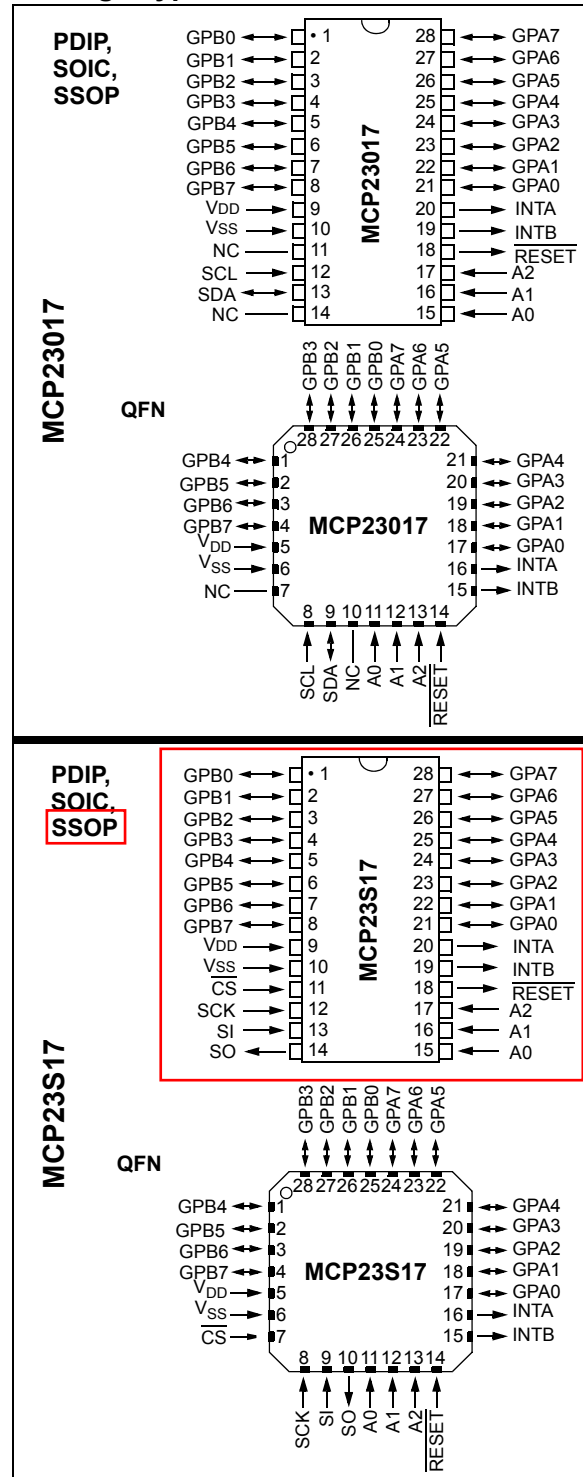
PDIP, SOIC, SSOP

MCP23017

GPB0 1
GPB1 2
GPB2 3
GPB3 4
GPB4 5
GPB5 6
GPB6 7
GPB7 8
VDD 9
VSS 10
NC 11
SCL 12
SDA 13
NC 14

28 GPA7
27 GPA6
26 GPA5
25 GPA4
24 GPA3
23 GPA2
22 GPA1
21 GPA0
20 INTA
19 $\overline{INTB}$
18 $\overline{RESET}$
17 A2
16 A1
15 A0

MCP23017

QFN

GPB3 GPB2 GPB1 GPB0 GPA7 GPA6 GPA5
28 27 26 25 24 23 22

GPB4 1
GPB5 2
GPB6 3
GPB7 4
$V_{DD}$ 5
$V_{SS}$ 6
NC 7

MCP23017

21 GPA4
20 GPA3
19 GPA2
18 GPA1
17 GPA0
16 INTA
15 INTB

8 9 10 11 12 13 14
SCL SDA NC A0 A1 A2 $\overline{RESET}$

PDIP, SOIC, SSOP

MCP23S17

GPB0 1
GPB1 2
GPB2 3
GPB3 4
GPB4 5
GPB5 6
GPB6 7
GPB7 8
VDD 9
VSS 10
$\overline{CS}$ 11
SCK 12
SI 13
SO 14

28 GPA7
27 GPA6
26 GPA5
25 GPA4
24 GPA3
23 GPA2
22 GPA1
21 GPA0
20 INTA
19 INTB
18 $\overline{RESET}$
17 A2
16 A1
15 A0

MCP23S17

QFN

GPB3 GPB2 GPB1 GPB0 GPA7 GPA6 GPA5
28 27 26 25 24 23 22

GPB4 1
GPB5 2
GPB6 3
GPB7 4
$V_{DD}$ 5
$V_{SS}$ 6
$\overline{CS}$ 7

MCP23S17

21 GPA4
20 GPA3
19 GPA2
18 GPA1
17 GPA0
16 INTA
15 INTB

8 9 10 11 12 13 14
SCK SI SO A0 A1 A2 $\overline{RESET}$